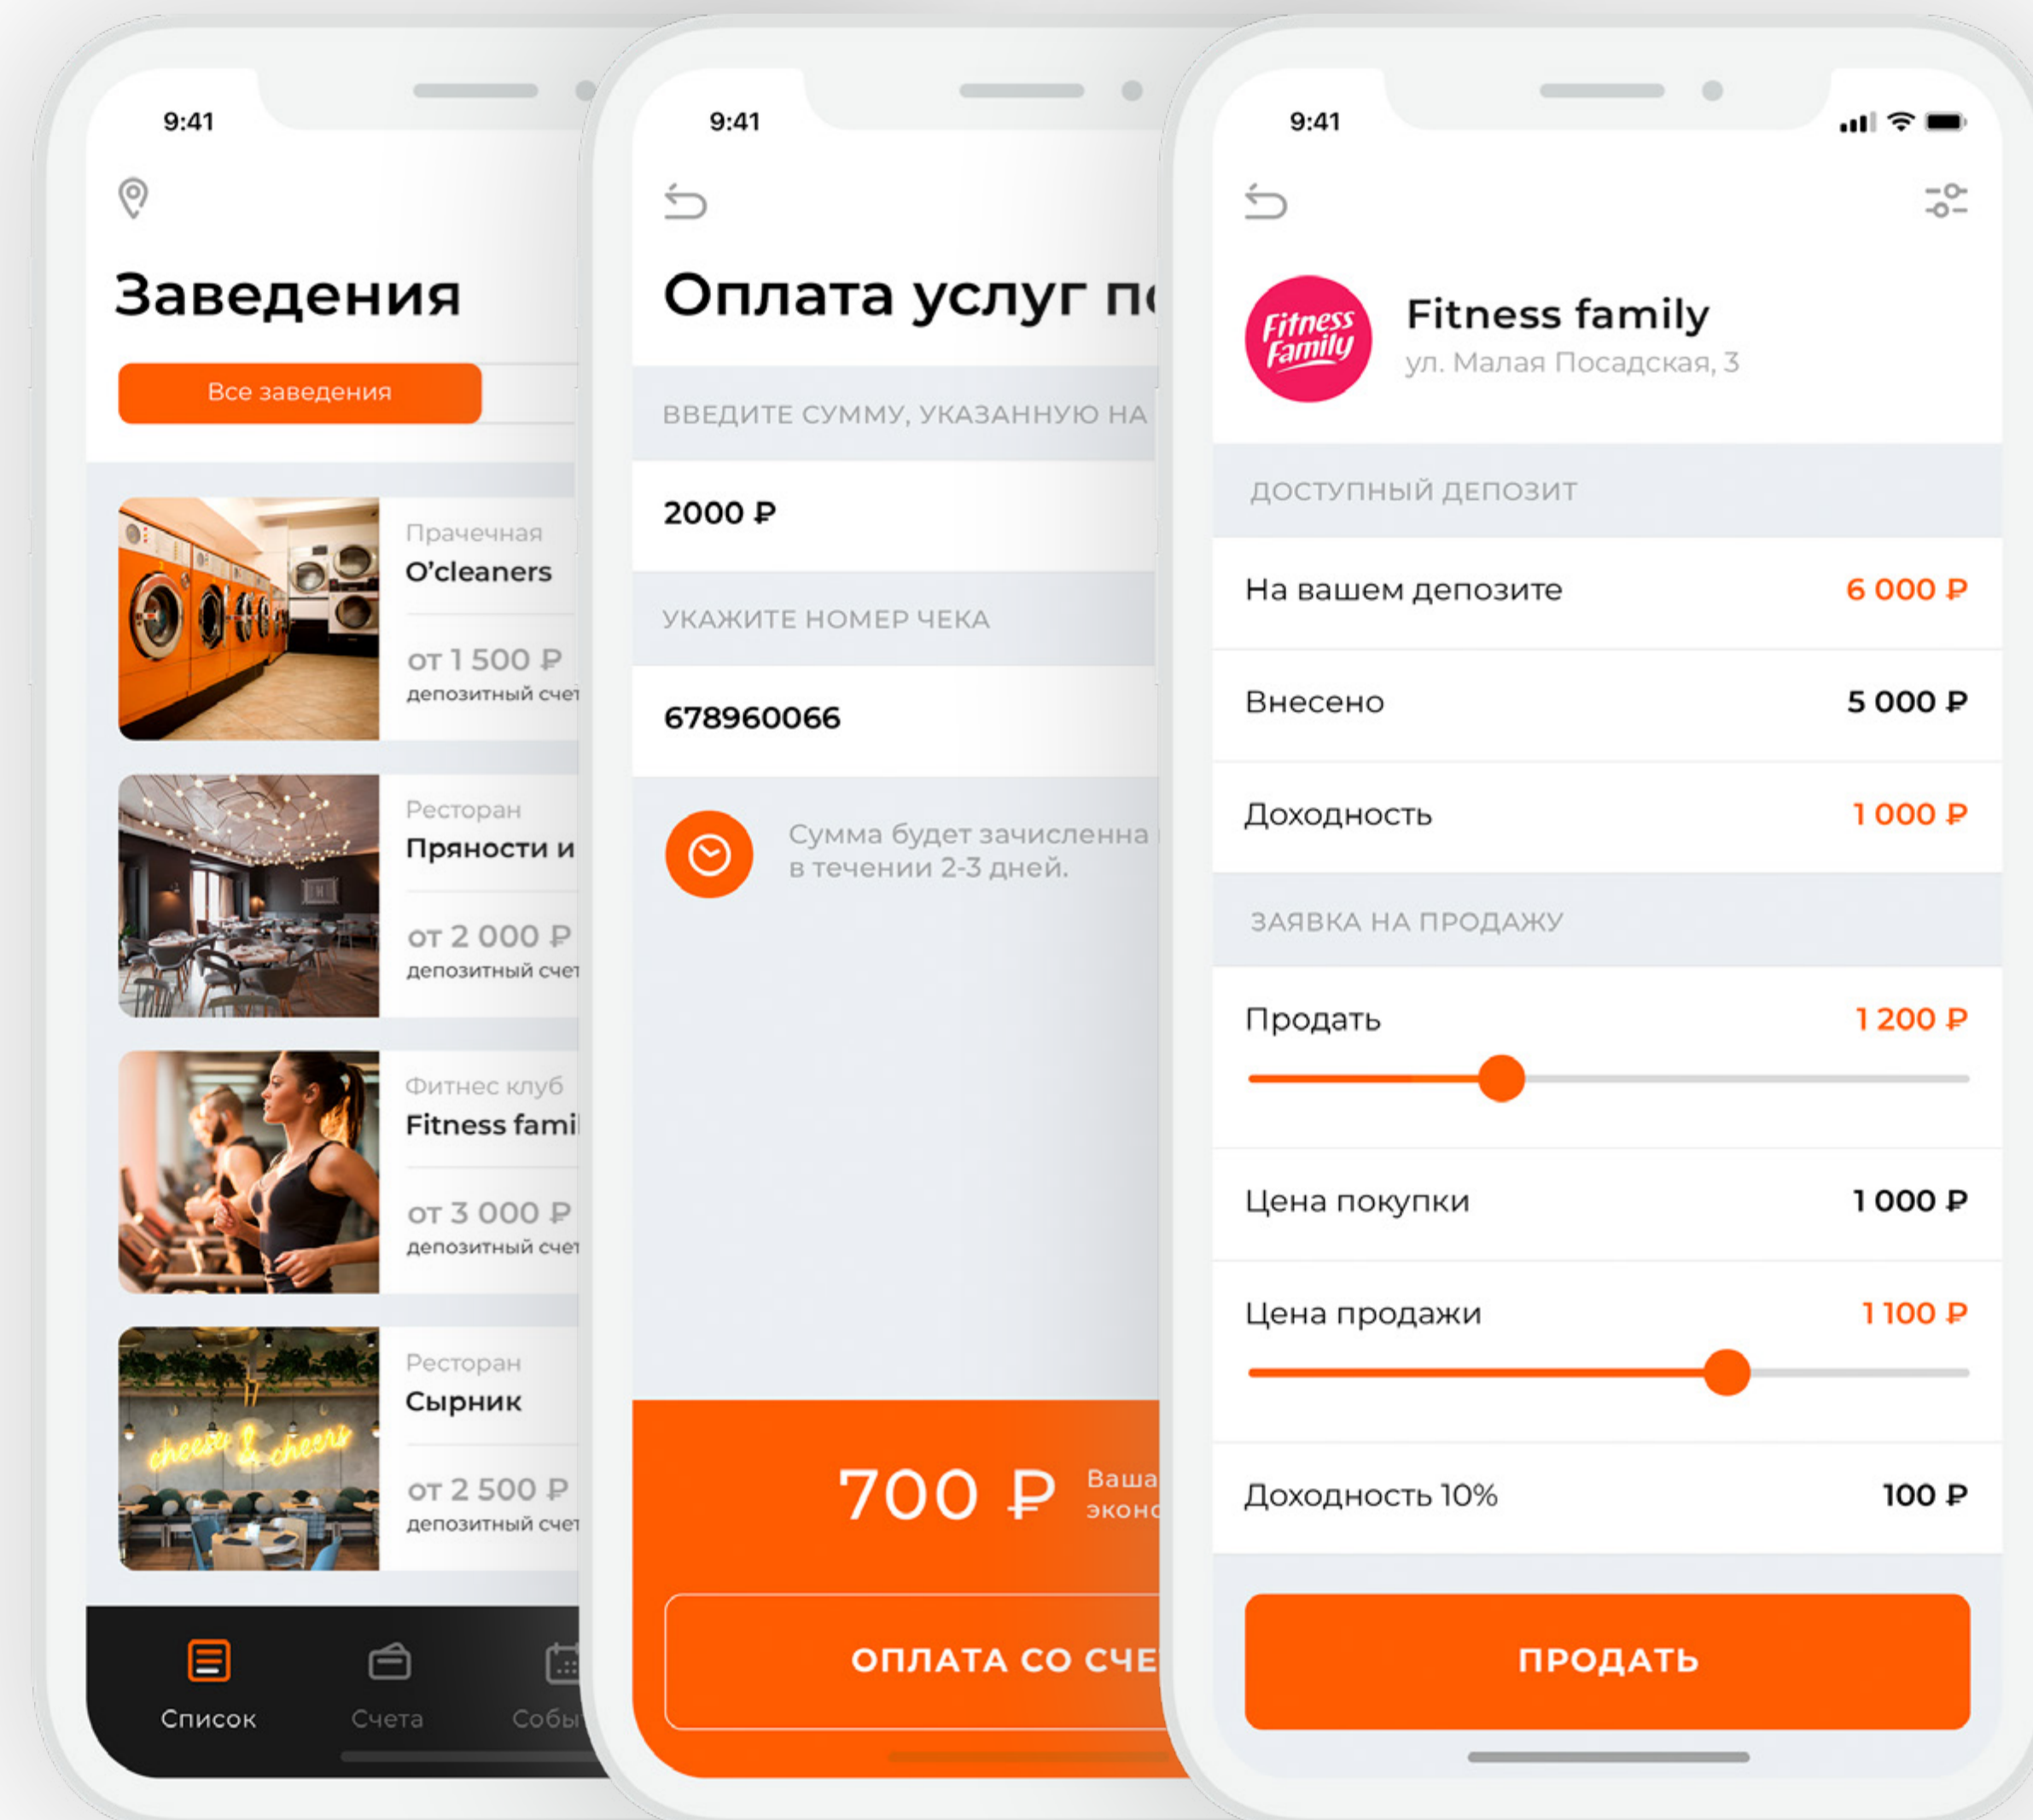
9:41

Заведения

Все заведения

Прачечная
O'cleaners
от 1 500 ₽
депозитный счет

Ресторан
Пряности и
от 2 000 ₽
депозитный счет

Фитнес клуб
Fitness fami
от 3 000 ₽
депозитный счет

Ресторан
Сырник
от 2 500 ₽
депозитный счет

cheese & cheers

Список
Счета
Собы

9:41

Оплата услуг п

ВВЕДИТЕ СУММУ, УКАЗАННУЮ НА

2000 ₽

УКАЖИТЕ НОМЕР ЧЕКА

678960066

Сумма будет зачисленна в течении 2-3 дней.

700 ₽ Ваша эконо

ОПЛАТА СО СЧЕ

9:41

Fitness Family

Fitness family
ул. Малая Посадская, 3

ДОСТУПНЫЙ ДЕПОЗИТ

| На вашем депозите | 6 000 ₽ |
|---|---|
| Внесено | 5 000 ₽ |
| Доходность | 1 000 ₽ |

ЗАЯВКА НА ПРОДАЖУ

| Продать | 1 200 ₽ |
|---|---|
| Цена покупки | 1 000 ₽ |
| Цена продажи | 1 100 ₽ |
| Доходность 10% | 100 ₽ |

ПРОДАТЬ